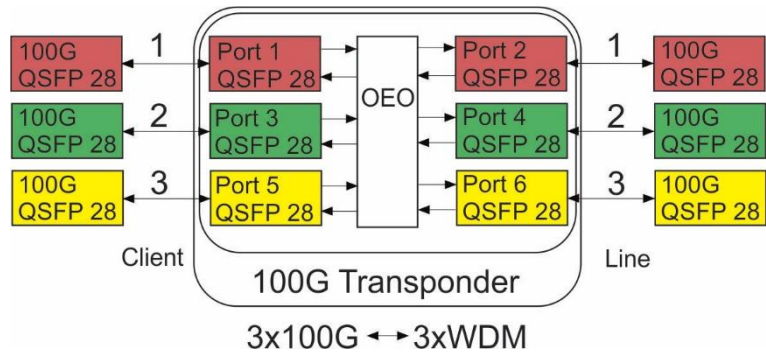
100G QSFP 28

1

Port 1 QSFP 28

OEO

Port 2 QSFP 28

1

100G QSFP 28

100G QSFP 28

2

Port 3 QSFP 28

Port 4 QSFP 28

2

100G QSFP 28

100G QSFP 28

3

Port 5 QSFP 28

Port 6 QSFP 28

3

100G QSFP 28

Client

Line

100G Transponder

3x100G ↔ 3xWDM